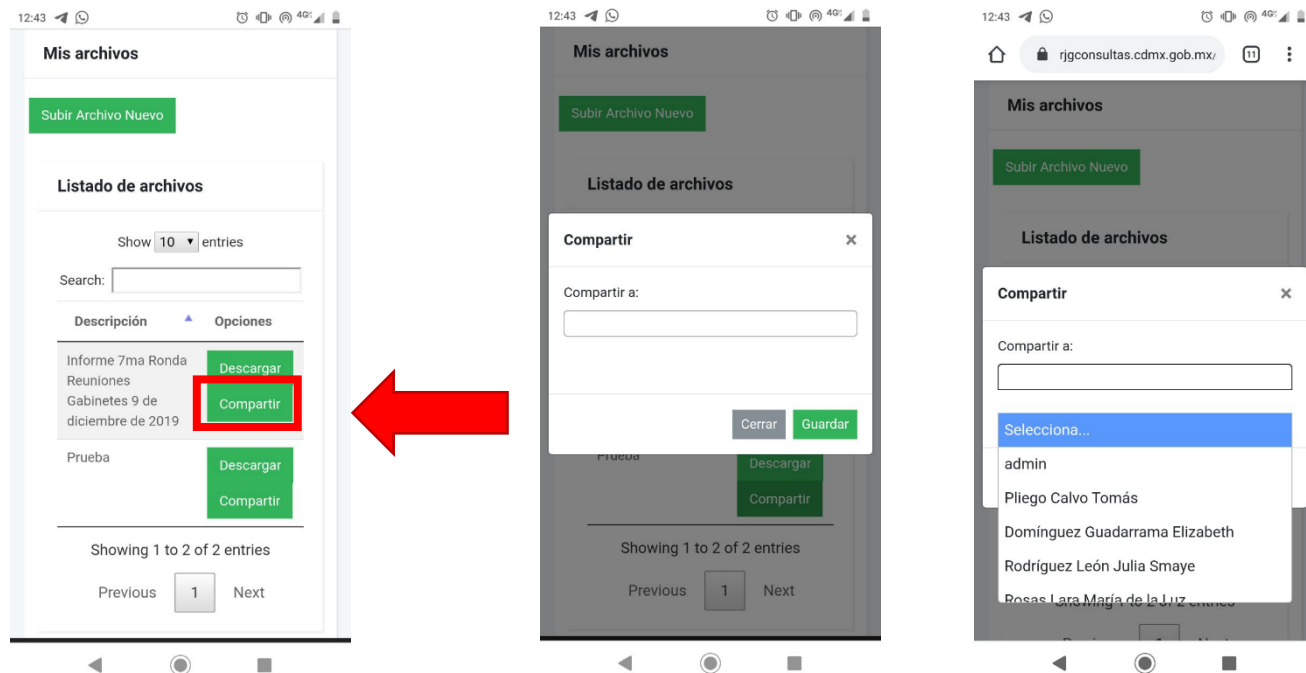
12:43

Mis archivos

Subir Archivo Nuevo

Listado de archivos

Show 10 entries

Search:

| Descripción | Opciones |
|---|---|
| Informe 7ma Ronda Reuniones Gabinetes 9 de diciembre de 2019 | Descargar Compartir |
| Prueba | Descargar Compartir |

Showing 1 to 2 of 2 entries

Previous 1 Next

12:43

Mis archivos

Subir Archivo Nuevo

Listado de archivos

Compartir ×

Compartir a:

Cerrar Guardar

Prueba Descargar Compartir

Showing 1 to 2 of 2 entries

Previous 1 Next

12:43

rjgconsultas.cdmx.gob.mx/ 11

Mis archivos

Subir Archivo Nuevo

Listado de archivos

Compartir ×

Compartir a:

Selecciona...
admin
Pliego Calvo Tomás
Domínguez Guadarrama Elizabeth
Rodríguez León Julia Smaye
Rosas Lara María de la Luz